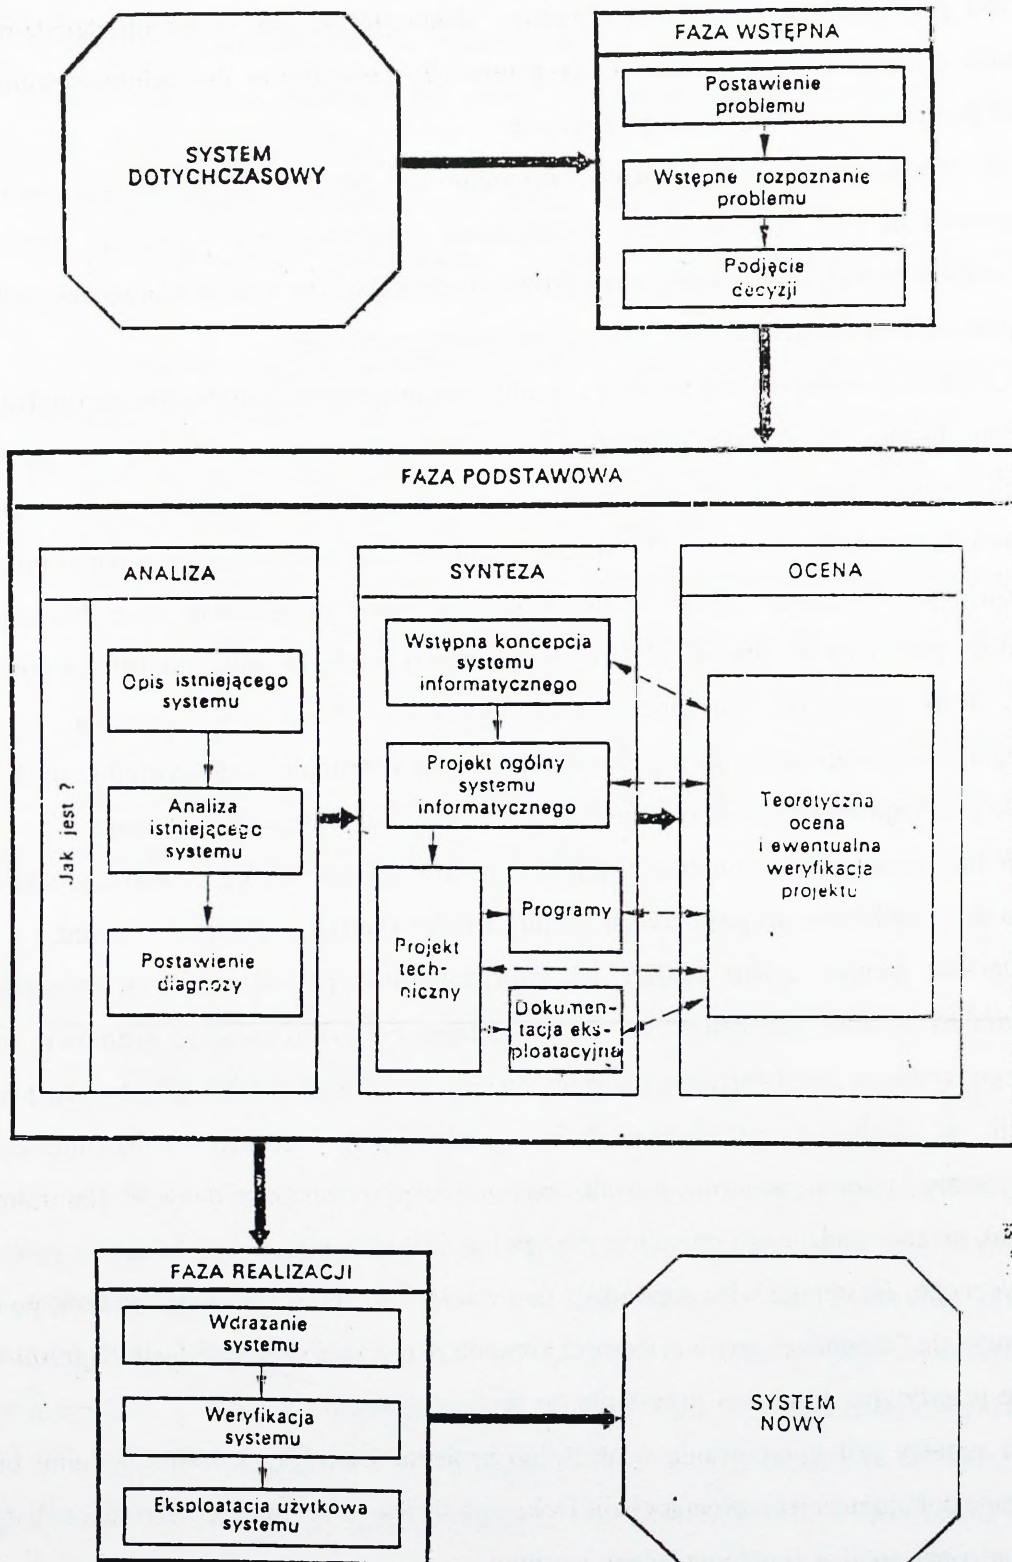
SYSTEM DOTYCHCZASOWY

FAZA WSTĘPNA

Postawienie problemu

Wstępne rozpoznanie problemu

Podjęcie decyzji

FAZA PODSTAWOWA

ANALIZA

Jak jest ?

Opis istniejącego systemu

Analiza istniejącego systemu

Postawienie diagnozy

SYNTEZA

Wstępna koncepcja systemu informatycznego

Projekt ogólny systemu informatycznego

Projekt techniczny

Programy

Dokumentacja eksploatacyjna

OCENA

Teoretyczna ocena i ewentualna weryfikacja projektu

FAZA REALIZACJI

Wdrażanie systemu

Weryfikacja systemu

Eksploatacja użytkowa systemu

SYSTEM NOWY